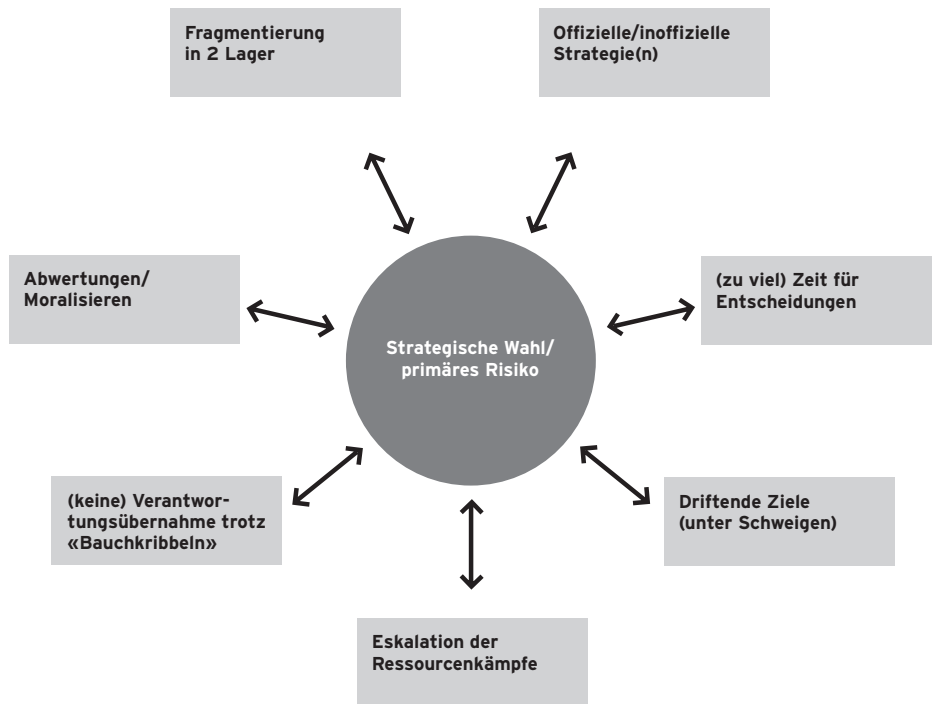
Fragmentierung in 2 Lager

Offizielle/inoffizielle Strategie(n)

Abwertungen/ Moralisieren

Strategische Wahl/ primäres Risiko

(zu viel) Zeit für Entscheidungen

(keine) Verantwortungsübernahme trotz «Bauchkribbeln»

Driftende Ziele (unter Schweigen)

Eskalation der Ressourcenkämpfe